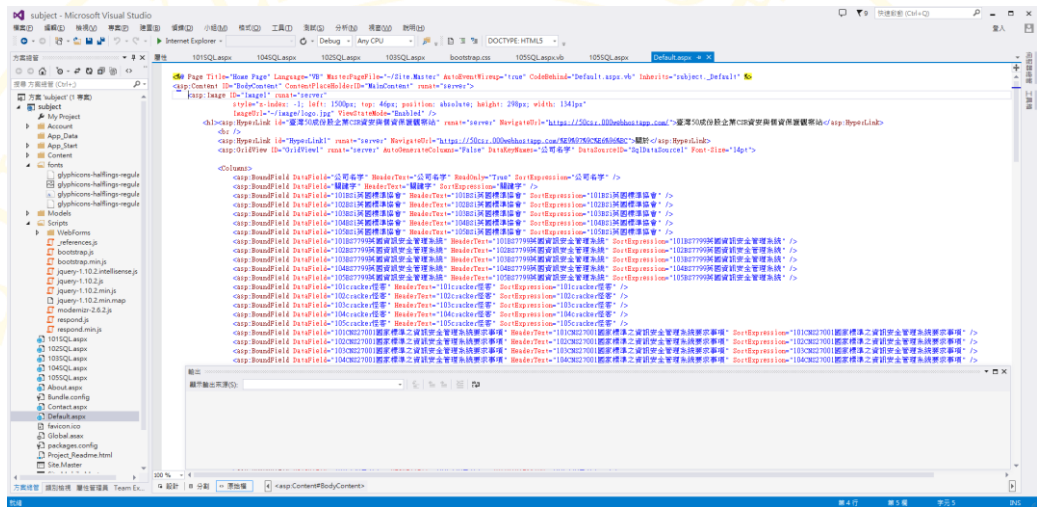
subject - Microsoft Visual Studio

檔案(F) 編輯(E) 檢視(V) 專案(P) 建置(B) 偵錯(D) 小組(M) 格式(O) 工具(T) 測試(S) 分析(N) 視窗(W) 說明(H)

Internet Explorer · Debug · Any CPU · DOCTYPE: HTML5

快速啟動 (Ctrl+Q)

登入

方案總管

搜尋 方案總管 (Ctrl+;)

方案 'subject' (1 專案)

subject
My Project
Account
App_Data
App_Start
Content
fonts
glyphicons-halflings-regula
glyphicons-halflings-regula
glyphicons-halflings-regula
glyphicons-halflings-regula
Models
Scripts
WebForms
_references.js
bootstrap.js
bootstrap.min.js
jquery-1.10.2.intellisense.js
jquery-1.10.2.js
jquery-1.10.2.min.js
jquery-1.10.2.min.map
modernizr-2.6.2.js
respond.js
respond.min.js
101SQL.aspx
102SQL.aspx
103SQL.aspx
104SQL.aspx
105SQL.aspx
About.aspx
Bundle.config
Contact.aspx
Default.aspx
favicon.ico
Global.asax
packages.config
Project_Readme.html
Site.Master

方案總管 | 類別檢視 | 屬性管理員 | Team Ex...

歷史 | 101SQL.aspx | 104SQL.aspx | 102SQL.aspx | 103SQL.aspx | bootstrap.css | 105SQL.aspx.vb | 105SQL.aspx | Default.aspx

<%@ Page Title="Home Page" Language="VB" MasterPageFile="~/Site.Master" AutoEventWireup="true" CodeBehind="Default.aspx.vb" Inherits="subject._Default" %>
<asp:Content ID="BodyContent" ContentPlaceHolderID="MainContent" runat="server">
<asp:Image ID="Image1" runat="server"
style="z-index: -1; left: 1500px; top: 46px; position: absolute; height: 298px; width: 1341px"
ImageUrl="~/image/logo.jpg" ViewStateMode="Enabled" />
<h1><asp:HyperLink ID="HyperLink2" runat="server" NavigateUrl="https://50cs.000webhostapp.com/">臺灣50成份股企業CSR資安與個資保護揭露</asp:HyperLink>
<hr />
<asp:HyperLink ID="HyperLink1" runat="server" NavigateUrl="https://50cs.000webhostapp.com/%E9%97%9C%E6%96%BC">關於</asp:HyperLink>
<asp:GridView ID="GridView1" runat="server" AutoGenerateColumns="False" DataKeyNames="公司名字" DataSourceID="SqlDataSource1" Font-Size="14pt">

<Columns>
<asp:BoundField DataField="公司名字" HeaderText="公司名字" ReadOnly="True" SortExpression="公司名字" />
<asp:BoundField DataField="關鍵字" HeaderText="關鍵字" SortExpression="關鍵字" />
<asp:BoundField DataField="101BSI英國標準協會" HeaderText="101BSI英國標準協會" SortExpression="101BSI英國標準協會" />
<asp:BoundField DataField="102BSI英國標準協會" HeaderText="102BSI英國標準協會" SortExpression="102BSI英國標準協會" />
<asp:BoundField DataField="103BSI英國標準協會" HeaderText="103BSI英國標準協會" SortExpression="103BSI英國標準協會" />
<asp:BoundField DataField="104BSI英國標準協會" HeaderText="104BSI英國標準協會" SortExpression="104BSI英國標準協會" />
<asp:BoundField DataField="105BSI英國標準協會" HeaderText="105BSI英國標準協會" SortExpression="105BSI英國標準協會" />
<asp:BoundField DataField="101BS7799英國資訊安全管理系統" HeaderText="101BS7799英國資訊安全管理系統" SortExpression="101BS7799英國資訊安全管理系統" />
<asp:BoundField DataField="102BS7799英國資訊安全管理系統" HeaderText="102BS7799英國資訊安全管理系統" SortExpression="102BS7799英國資訊安全管理系統" />
<asp:BoundField DataField="103BS7799英國資訊安全管理系統" HeaderText="103BS7799英國資訊安全管理系統" SortExpression="103BS7799英國資訊安全管理系統" />
<asp:BoundField DataField="104BS7799英國資訊安全管理系統" HeaderText="104BS7799英國資訊安全管理系統" SortExpression="104BS7799英國資訊安全管理系統" />
<asp:BoundField DataField="105BS7799英國資訊安全管理系統" HeaderText="105BS7799英國資訊安全管理系統" SortExpression="105BS7799英國資訊安全管理系統" />
<asp:BoundField DataField="101cracker怪客" HeaderText="101cracker怪客" SortExpression="101cracker怪客" />
<asp:BoundField DataField="102cracker怪客" HeaderText="102cracker怪客" SortExpression="102cracker怪客" />
<asp:BoundField DataField="103cracker怪客" HeaderText="103cracker怪客" SortExpression="103cracker怪客" />
<asp:BoundField DataField="104cracker怪客" HeaderText="104cracker怪客" SortExpression="104cracker怪客" />
<asp:BoundField DataField="105cracker怪客" HeaderText="105cracker怪客" SortExpression="105cracker怪客" />
<asp:BoundField DataField="101CNS27001國家標準之資訊安全管理系統要求事項" HeaderText="101CNS27001國家標準之資訊安全管理系統要求事項" SortExpression="101CNS27001國家標準之資訊安全管理系統要求事項" />
<asp:BoundField DataField="102CNS27001國家標準之資訊安全管理系統要求事項" HeaderText="102CNS27001國家標準之資訊安全管理系統要求事項" SortExpression="102CNS27001國家標準之資訊安全管理系統要求事項" />
<asp:BoundField DataField="103CNS27001國家標準之資訊安全管理系統要求事項" HeaderText="103CNS27001國家標準之資訊安全管理系統要求事項" SortExpression="103CNS27001國家標準之資訊安全管理系統要求事項" />
<asp:BoundField DataField="104CNS27001國家標準之資訊安全管理系統要求事項" HeaderText="104CNS27001國家標準之資訊安全管理系統要求事項" SortExpression="104CNS27001國家標準之資訊安全管理系統要求事項" />

輸出

顯示輸出來源(S):

100 %

設計 | 分割 | 原始檔 | <asp:Content#BodyContent>

就緒 | 第 4 行 | 第 5 欄 | 字元 5 | INS